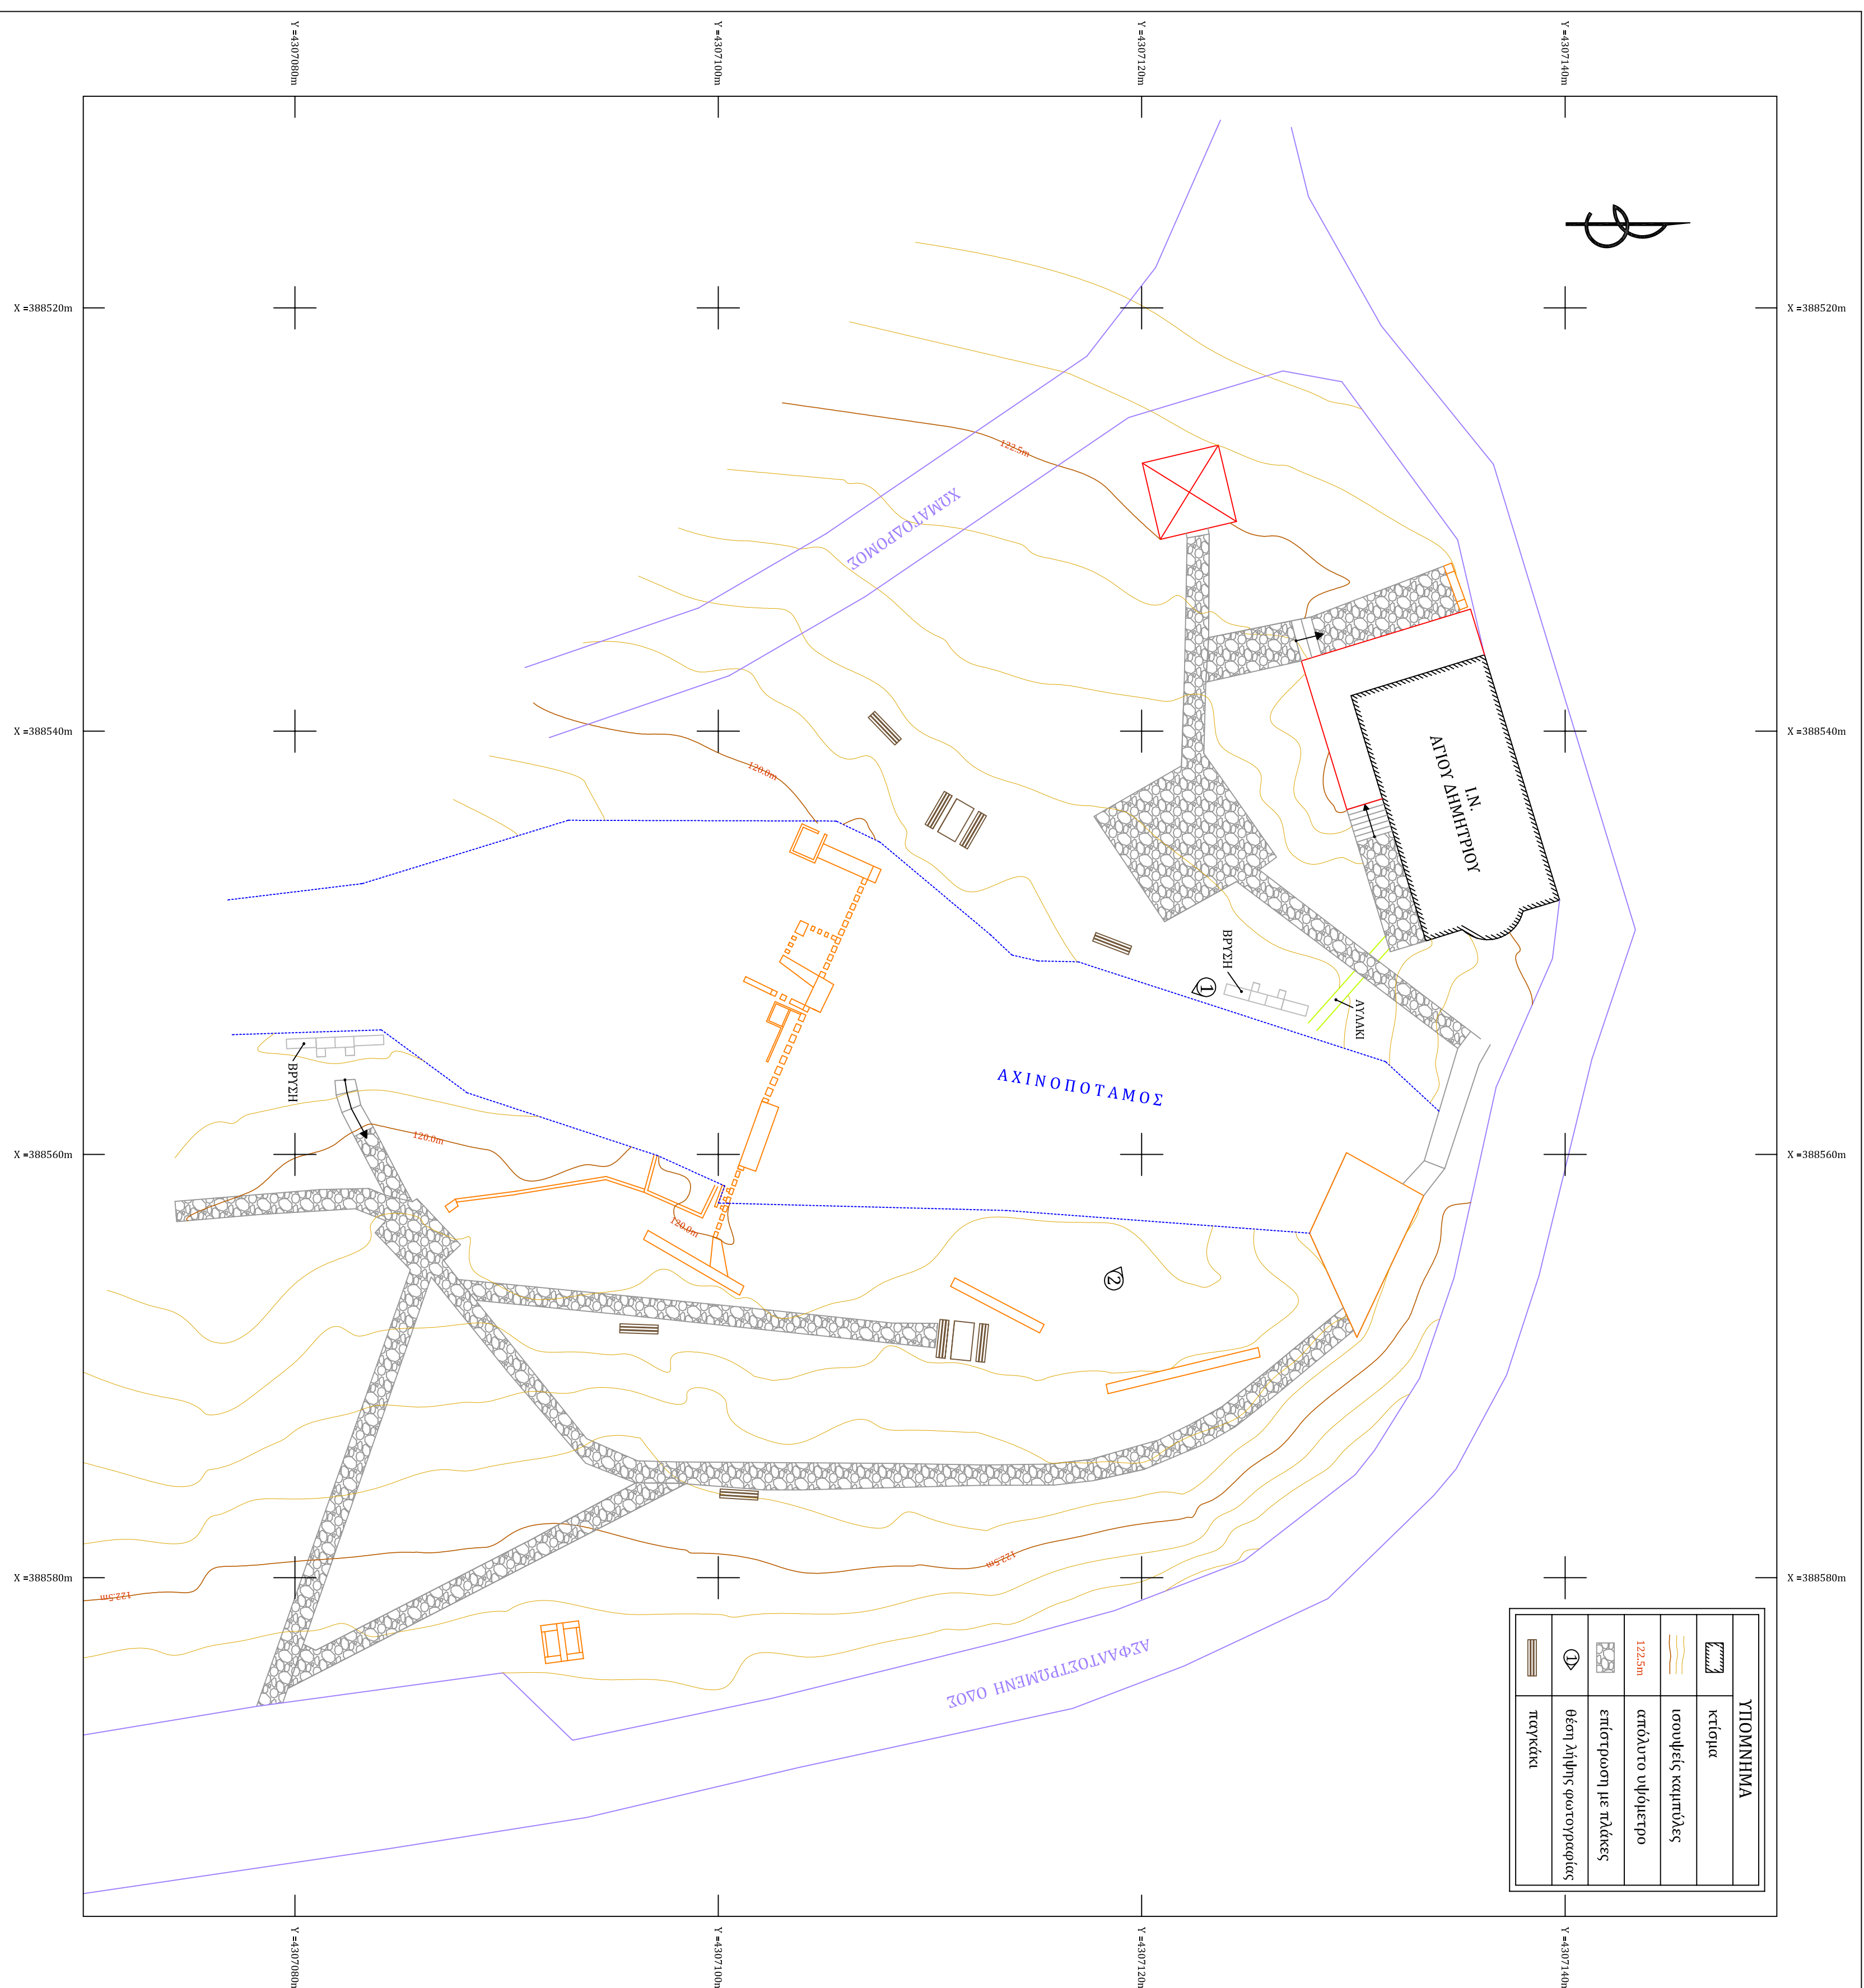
Y =4307080m
Y =4307100m
Y =4307120m
Y =4307140m

X =388520m
X =388520m
X =388540m
X =388540m
X =388560m
X =388560m
X =388580m
X =388580m

122.5m
ΧΩΜΑΤΟΔΡΟΜΟΣ
120.0m
Ι.Ν.
ΑΓΙΟΥ ΔΗΜΗΤΡΙΟΥ
ΒΡΥΣΗ
1
ΑΥΛΑΚΙ
ΒΡΥΣΗ
ΑΧΙΝΟΠΟΤΑΜΟΣ
120.0m
120.0m
2
122.5m
122.5m
ΑΣΦΑΛΤΟΣΤΡΩΜΕΝΗ ΟΔΟΣ

ΥΠΟΜΝΗΜΑ
| | |
|---|---|
| | κτίσμα |
| | ισουψείς καμπύλες |
| 122.5m | απόλυτο υψόμετρο |
| | επίστρωση με πλάκες |
| 1 | θέση λήψης φωτογραφίας |
| | παγκάκι |

Y =4307080m
Y =4307100m
Y =4307120m
Y =4307140m